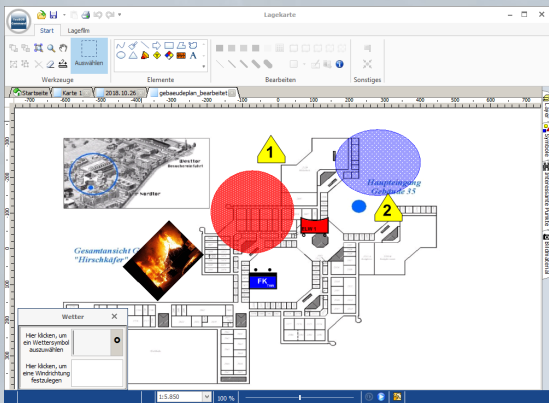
Lagekarte

Start
Lagefilm

Auswählen

Werkzeuge
Elemente
Bearbeiten
Sonstiges

Startseite
Karte 1
2018.10.26...
gebaeudeplan_bearbeitet

-700
-600
-500
-400
-300
-200
-100
0
100
200
300
400
500
600

Gesamtansicht G
"Hirschkäfer"

Haupteingang
Gebäude 35

1
2

FK

Wetter

Hier klicken, um ein Wettersymbol auszuwählen

Hier klicken, um eine Windrichtung festzulegen

1:5.850
100 %